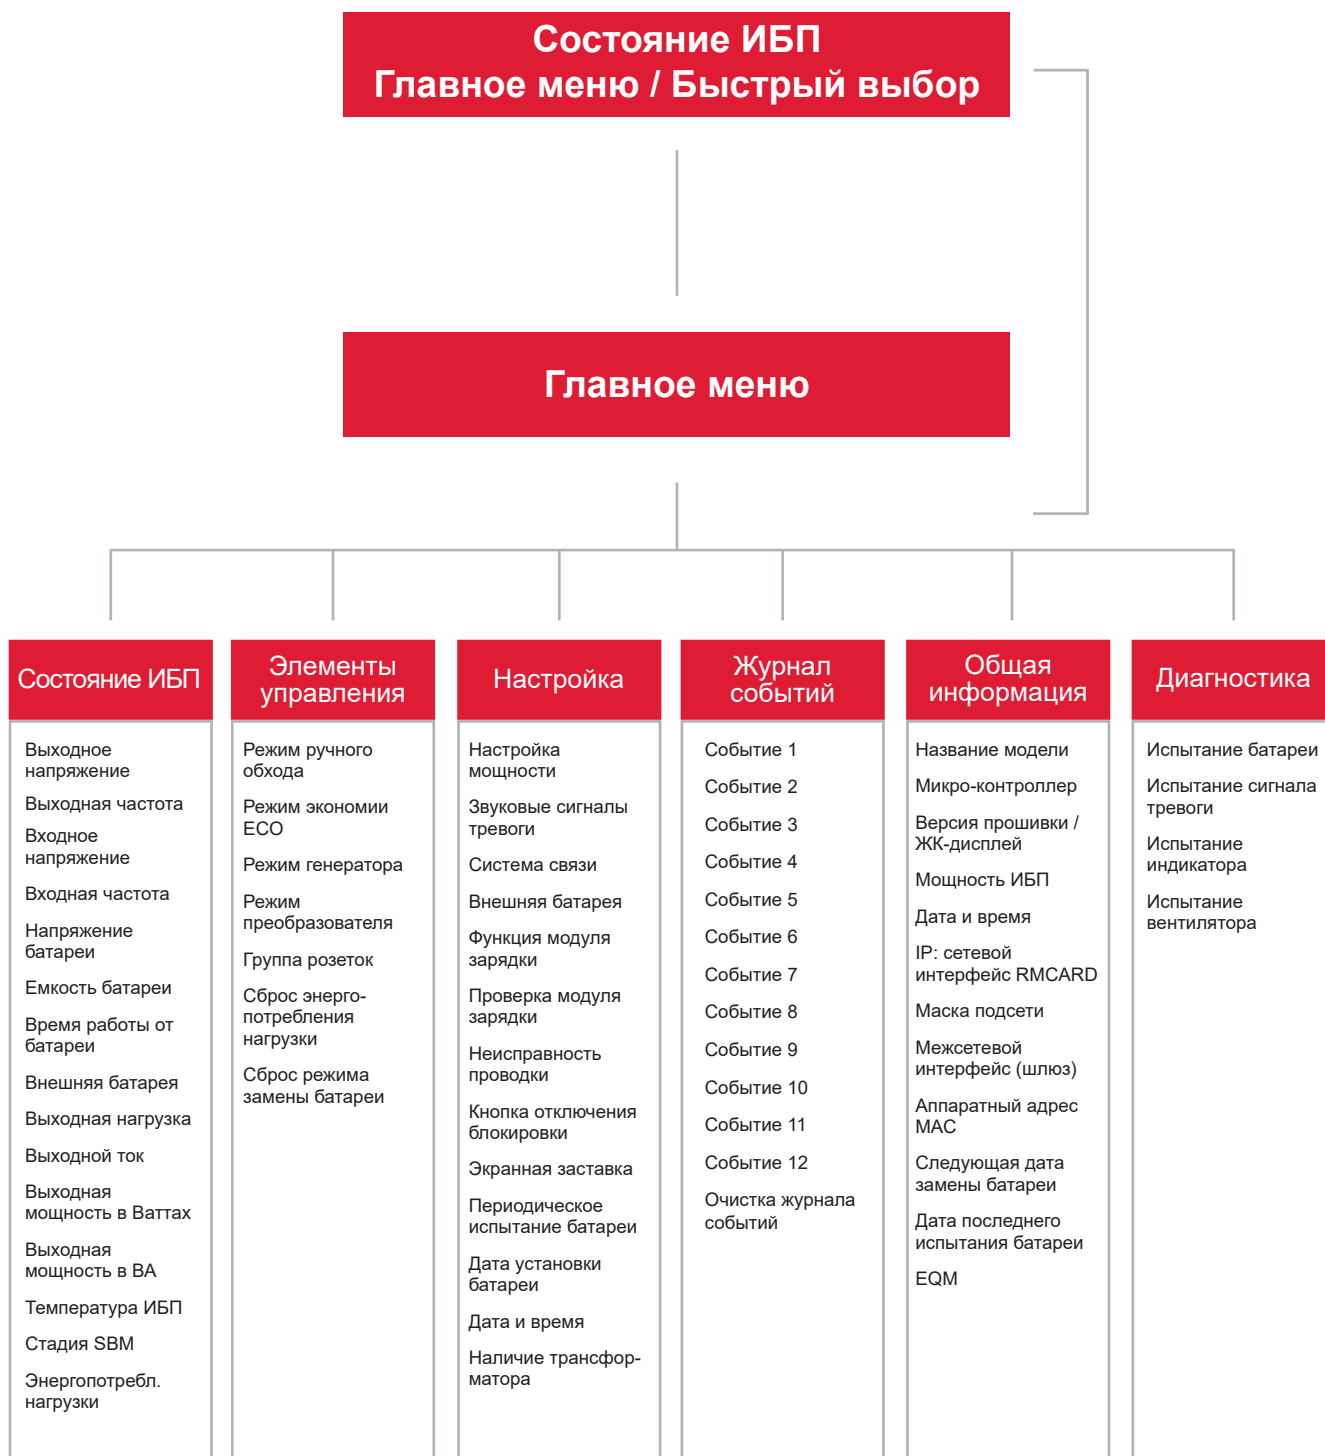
Состояние ИБП
Главное меню / Быстрый выбор

Главное меню

Состояние ИБП

Выходное напряжение

Выходная частота

Входное напряжение

Входная частота

Напряжение батареи

Емкость батареи

Время работы от батареи

Внешняя батарея

Выходная нагрузка

Выходной ток

Выходная мощность в Ваттах

Выходная мощность в ВА

Температура ИБП

Стадия SBM

Энергопотребл. нагрузки

Элементы управления

Режим ручного обхода

Режим экономии ECO

Режим генератора

Режим преобразователя

Группа розеток

Сброс энергопотребления нагрузки

Сброс режима замены батареи

Настройка

Настройка мощности

Звуковые сигналы тревоги

Система связи

Внешняя батарея

Функция модуля зарядки

Проверка модуля зарядки

Неисправность проводки

Кнопка отключения блокировки

Экранная заставка

Периодическое испытание батареи

Дата установки батареи

Дата и время

Наличие трансформатора

Журнал событий

Событие 1

Событие 2

Событие 3

Событие 4

Событие 5

Событие 6

Событие 7

Событие 8

Событие 9

Событие 10

Событие 11

Событие 12

Очистка журнала событий

Общая информация

Название модели

Микро-контроллер

Версия прошивки / ЖК-дисплей

Мощность ИБП

Дата и время

IP: сетевой интерфейс RMCARD

Маска подсети

Межсетевой интерфейс (шлюз)

Аппаратный адрес MAC

Следующая дата замены батареи

Дата последнего испытания батареи

EQM

Диагностика

Испытание батареи

Испытание сигнала тревоги

Испытание индикатора

Испытание вентилятора